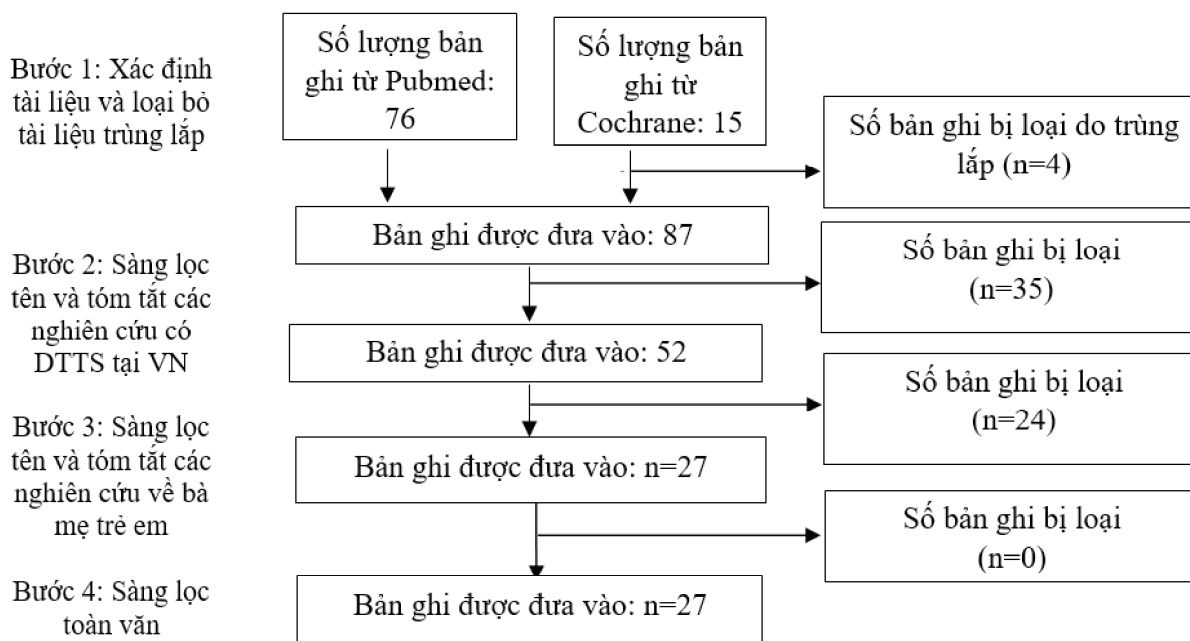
Bước 1: Xác định tài liệu và loại bỏ tài liệu trùng lắp

Số lượng bản ghi từ Pubmed: 76

Số lượng bản ghi từ Cochrane: 15

Số bản ghi bị loại do trùng lắp (n=4)

Bản ghi được đưa vào: 87

Bước 2: Sàng lọc tên và tóm tắt các nghiên cứu có DTTS tại VN

Số bản ghi bị loại (n=35)

Bản ghi được đưa vào: 52

Số bản ghi bị loại (n=24)

Bước 3: Sàng lọc tên và tóm tắt các nghiên cứu về bà mẹ trẻ em

Bản ghi được đưa vào: n=27

Số bản ghi bị loại (n=0)

Bước 4: Sàng lọc toàn văn

Bản ghi được đưa vào: n=27